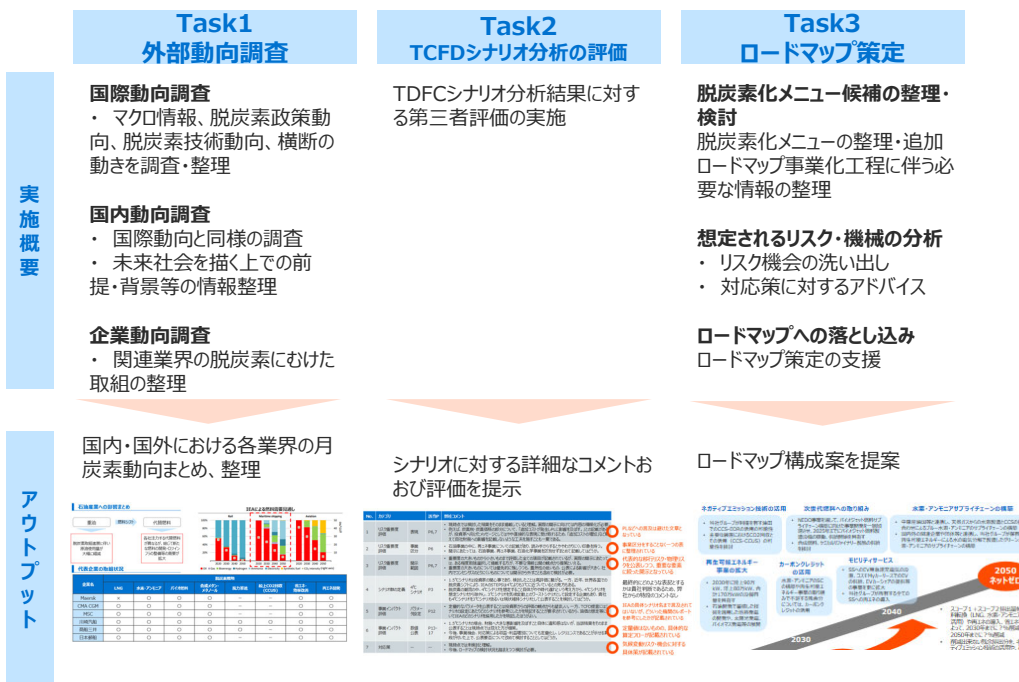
Task1
外部動向調査

Task2
TCFDシナリオ分析の評価

Task3
ロードマップ策定

実施概要

国際動向調査
・ マクロ情報、脱炭素政策動向、脱炭素技術動向、横断の動きを調査・整理

国内動向調査
・ 国際動向と同様の調査
・ 未来社会を描く上での前提・背景等の情報整理

企業動向調査
・ 関連業界の脱炭素にむけた取組の整理

TDFCシナリオ分析結果に対する第三者評価の実施

脱炭素化メニュー候補の整理・検討
脱炭素化メニューの整理・追加
ロードマップ事業化工程に伴う必要な情報の整理

想定されるリスク・機械の分析
・ リスク機会の洗い出し
・ 対応策に対するアドバイス

ロードマップへの落とし込み
ロードマップ策定の支援

アウトプット

国内・国外における各業界の月炭素動向まとめ、整理

シナリオに対する詳細なコメントおおび評価を提示

ロードマップ構成案を提案

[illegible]

2050
ネットゼロ
2040
2030